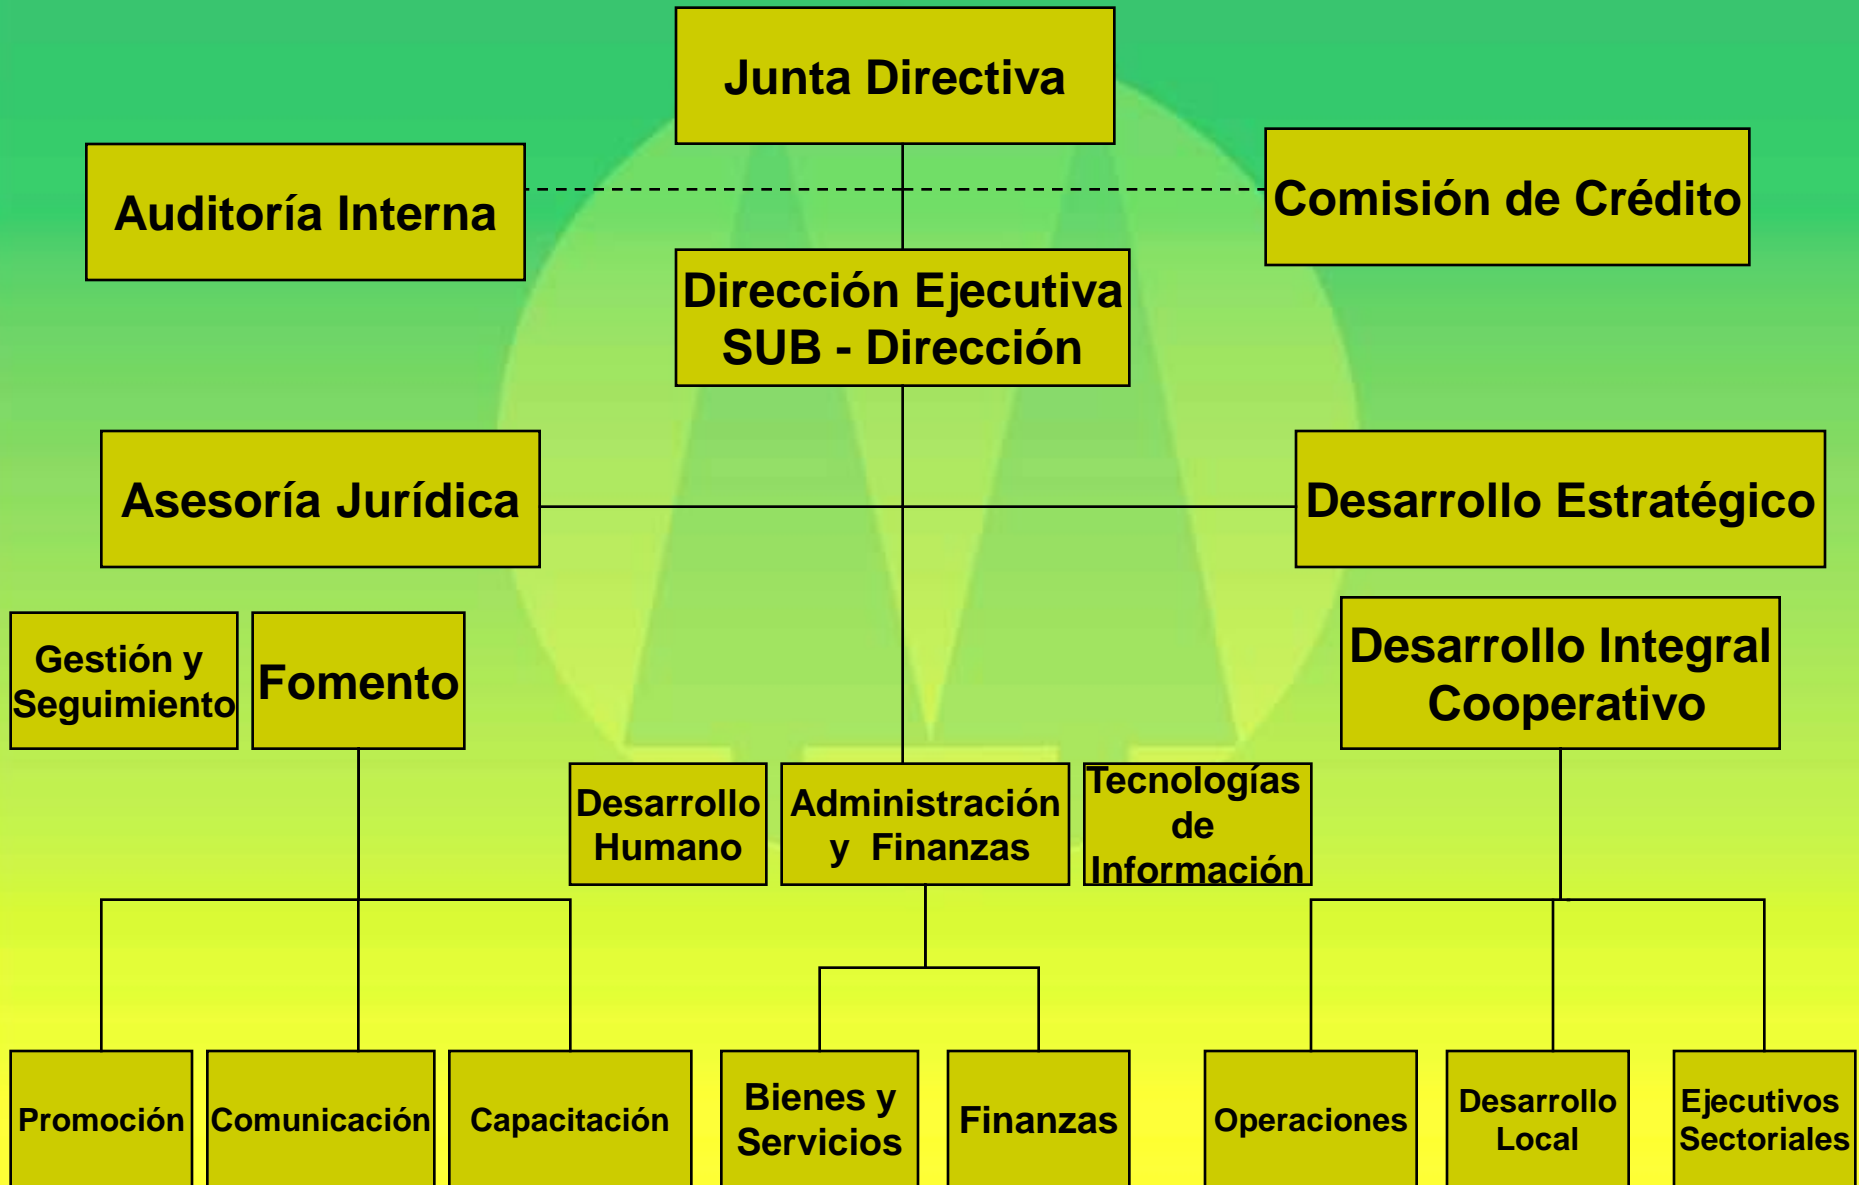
Junta Directiva

Auditoría Interna

Comisión de Crédito

Dirección Ejecutiva
SUB - Dirección

Asesoría Jurídica

Desarrollo Estratégico

Gestión y Seguimiento

Fomento

Desarrollo Integral Cooperativo

Desarrollo Humano

Administración y Finanzas

Tecnologías de Información

Promoción

Comunicación

Capacitación

Bienes y Servicios

Finanzas

Operaciones

Desarrollo Local

Ejecutivos Sectoriales